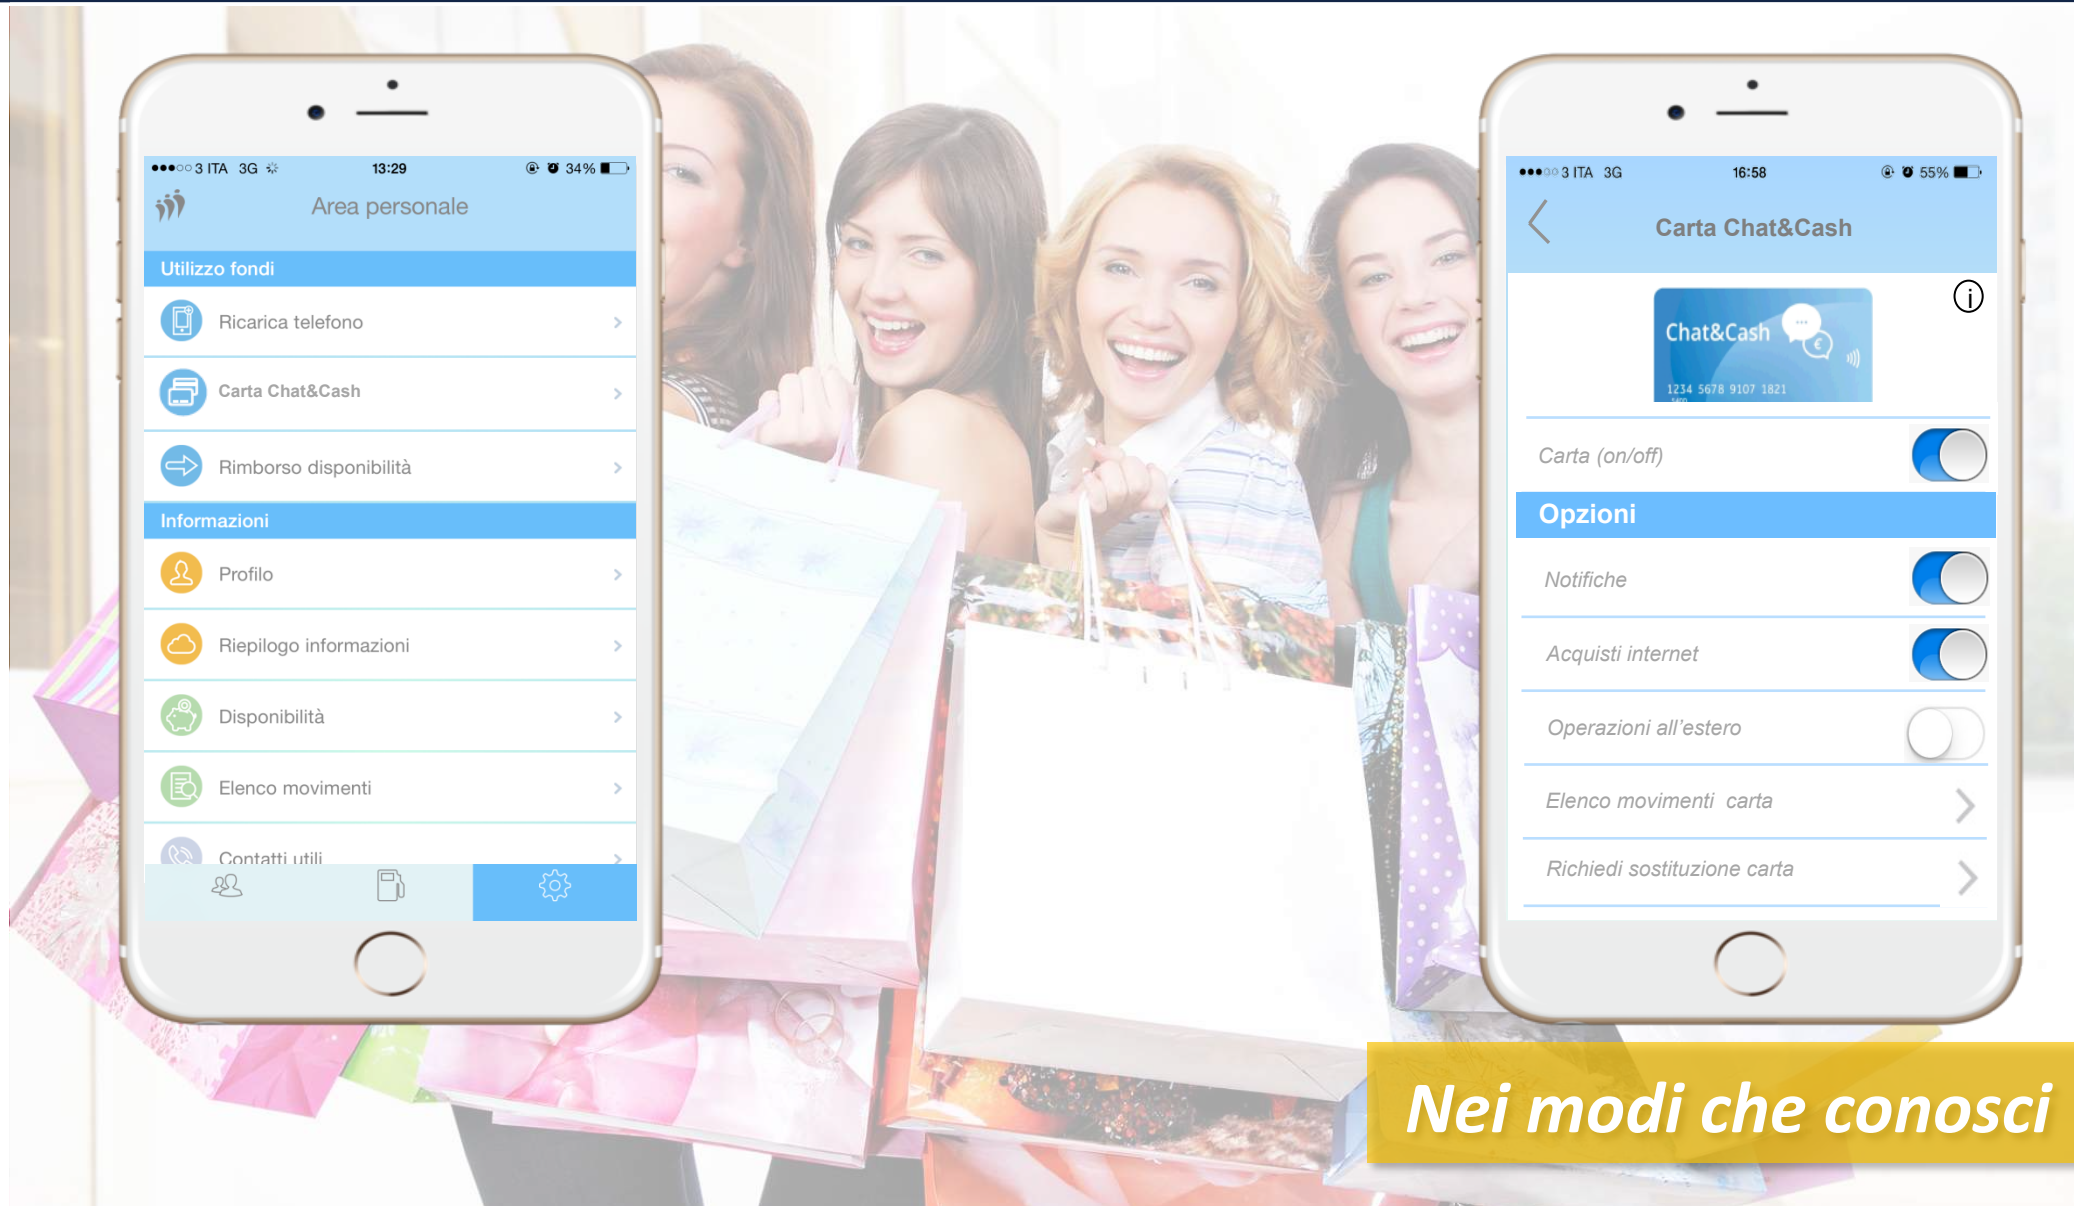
●●●○○ 3 ITA 3G 13:29 34%

Area personale

Utilizzo fondi

Ricarica telefono

Carta Chat&Cash

Rimborso disponibilità

Informazioni

Profilo

Riepilogo informazioni

Disponibilità

Elenco movimenti

Contatti utili

●●●○○ 3 ITA 3G 16:58 55%

Carta Chat&Cash

Chat&Cash

1234 5678 9107 1821

Carta (on/off)

Opzioni

Notifiche

Acquisti internet

Operazioni all'estero

Elenco movimenti carta

Richiedi sostituzione carta

Nei modi che conosci